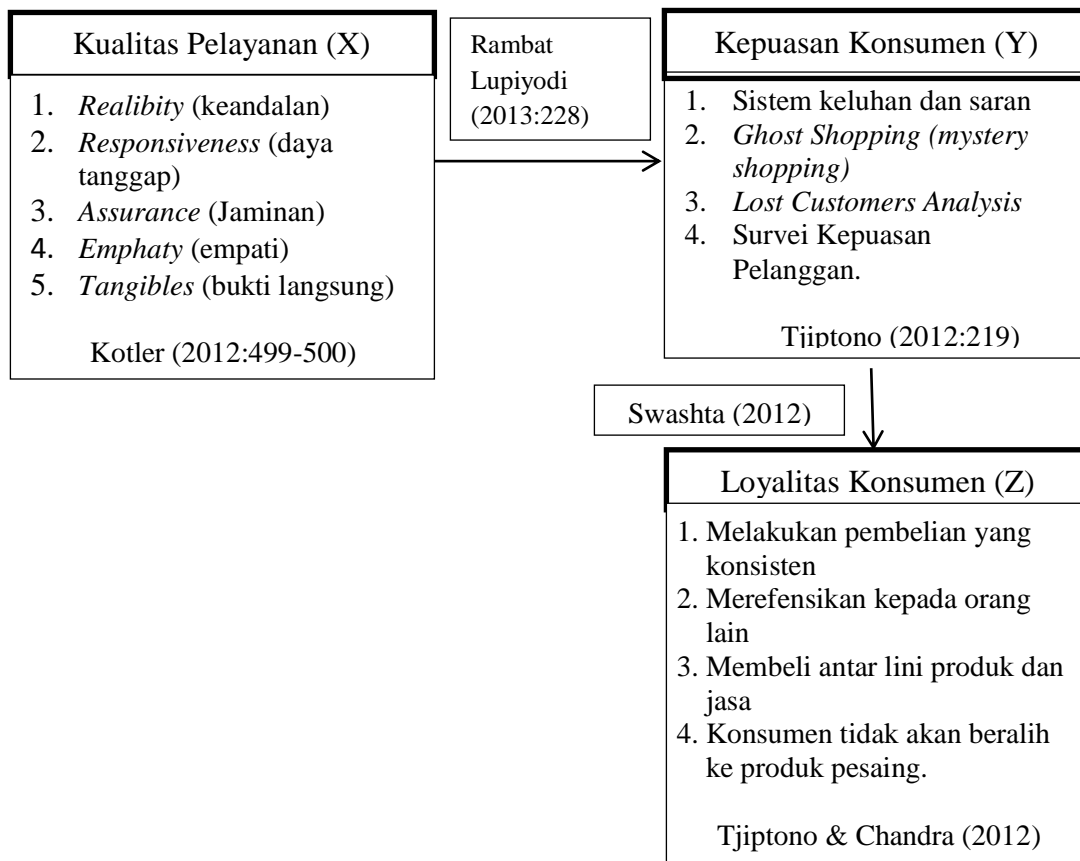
Kualitas Pelayanan (X)

1. *Realibity* (keandalan)
2. *Responsiveness* (daya tanggap)
3. *Assurance* (Jaminan)
4. *Emphaty* (empati)
5. *Tangibles* (bukti langsung)

Kotler (2012:499-500)

Rambat Lupiyodi (2013:228)

Kepuasan Konsumen (Y)

1. Sistem keluhan dan saran
2. *Ghost Shopping (mystery shopping)*
3. *Lost Customers Analysis*
4. Survei Kepuasan Pelanggan.

Tjiptono (2012:219)

Swashta (2012)

Loyalitas Konsumen (Z)

1. Melakukan pembelian yang konsisten
2. Merefensikan kepada orang lain
3. Membeli antar lini produk dan jasa
4. Konsumen tidak akan beralih ke produk pesaing.

Tjiptono & Chandra (2012)